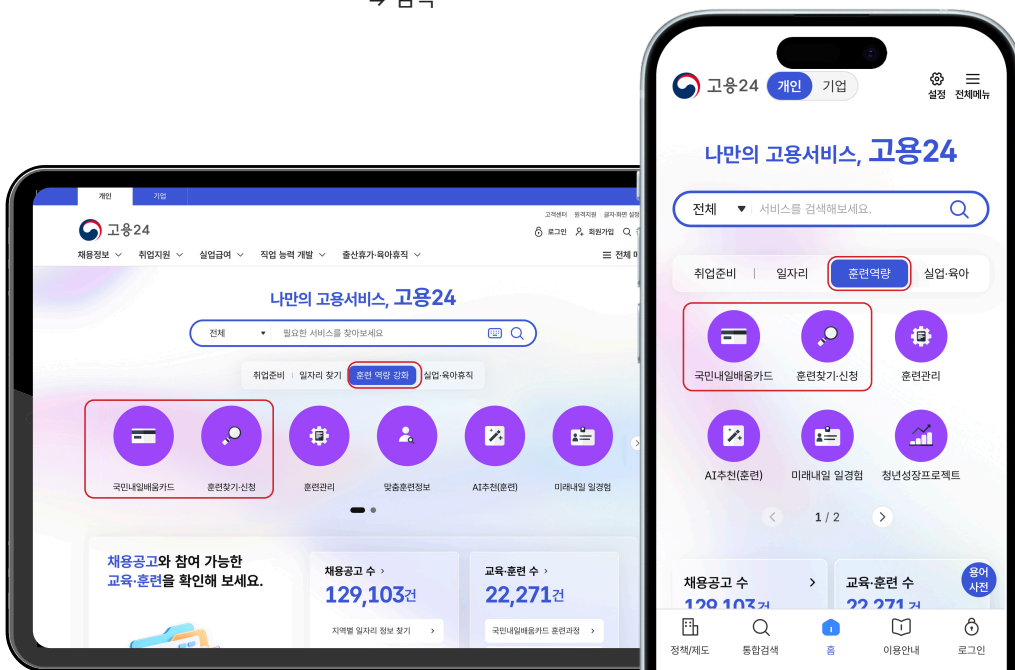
→ 검색

개인 기업

고객센터 원격지원 글자·화면 설정

고용24

로그인 회원가입

채용정보 취업지원 실업급여 직업 능력 개발 출산휴가·육아휴직 전체

나만의 고용서비스, 고용24

전체 필요한 서비스를 찾아보세요

취업준비 일자리 찾기 훈련 역량 강화 실업·육아휴직

국민내일배움카드 훈련찾기·신청 훈련관리 맞춤훈련정보 AI추천(훈련) 미래내일 일경험

채용공고와 참여 가능한 교육·훈련을 확인해 보세요.

채용공고 수 129,103건 지역별 일자리 정보 찾기

교육·훈련 수 22,271건 국민내일배움카드 훈련과정

고용24 개인 기업 설정 전체메뉴

나만의 고용서비스, 고용24

전체 서비스를 검색해보세요.

취업준비 일자리 훈련역량 실업·육아

국민내일배움카드 훈련찾기·신청 훈련관리

AI추천(훈련) 미래내일 일경험 청년성장프로젝트

1 / 2

채용공고 수 129,103건

교육·훈련 수 22,271건

용어 사전

정책/제도 통합검색 홈 이용안내 로그인